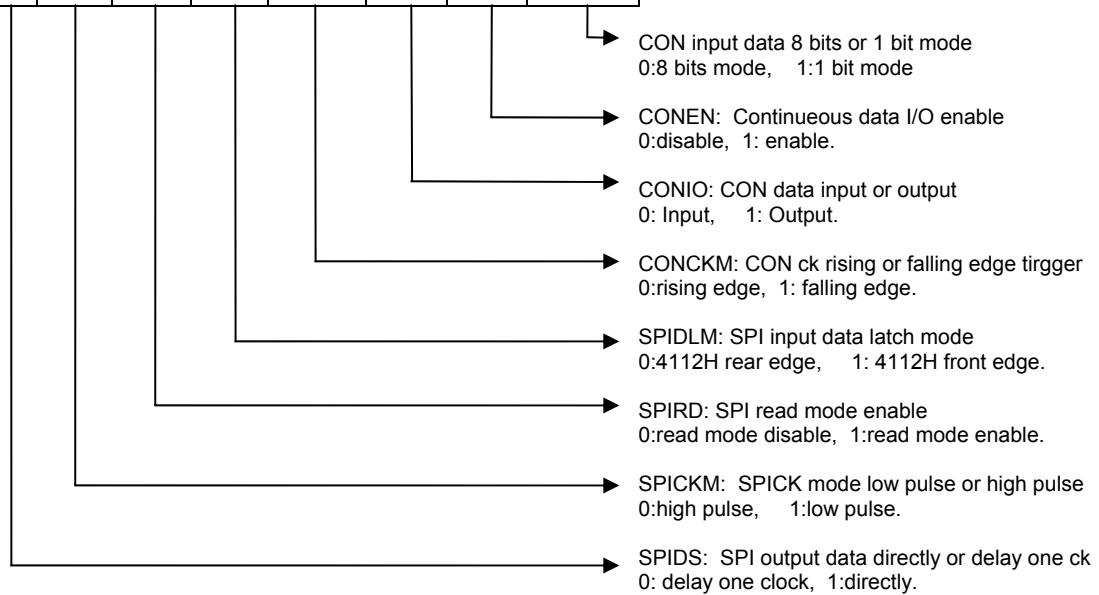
CON input data 8 bits or 1 bit mode
0:8 bits mode, 1:1 bit mode

CONEN: Continueous data I/O enable
0:disable, 1: enable.

CONIO: CON data input or output
0: Input, 1: Output.

CONCKM: CON ck rising or falling edge tirgger
0:rising edge, 1: falling edge.

SPIDLM: SPI input data latch mode
0:4112H rear edge, 1: 4112H front edge.

SPIRD: SPI read mode enable
0:read mode disable, 1:read mode enable.

SPICKM: SPICK mode low pulse or high pulse
0:high pulse, 1:low pulse.

SPIDS: SPI output data directly or delay one ck
0: delay one clock, 1:directly.